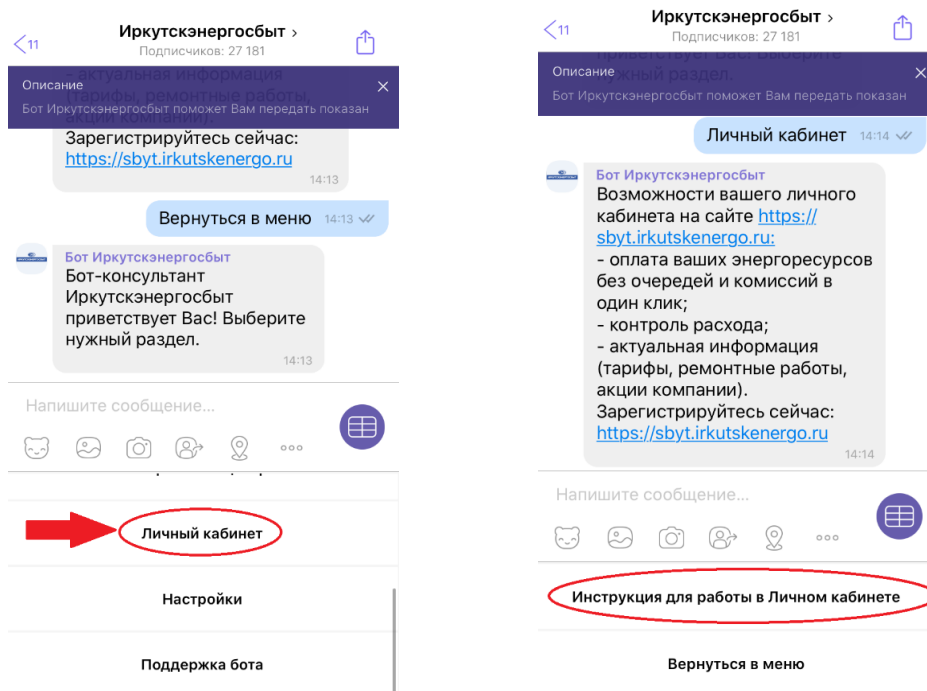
11
Иркутскэнергосбыт >
Подписчиков: 27 181

Описание
Бот Иркутскэнергосбыт поможет Вам передать показан

актуальная информация (тарифы, ремонтные работы, акции компании).
Зарегистрируйтесь сейчас: https://sbyt.irkutskenergo.ru
14:13

Вернуться в меню 14:13

Бот Иркутскэнергосбыт
Бот-консультант Иркутскэнергосбыт приветствует Вас! Выберите нужный раздел.
14:13

Напишите сообщение...

Личный кабинет

Настройки

Поддержка бота

11
Иркутскэнергосбыт >
Подписчиков: 27 181

Описание
Бот Иркутскэнергосбыт поможет Вам передать показан

Личный кабинет 14:14

Бот Иркутскэнергосбыт
Возможности вашего личного кабинета на сайте https://sbyt.irkutskenergo.ru:
- оплата ваших энергоресурсов без очередей и комиссий в один клик;
- контроль расхода;
- актуальная информация (тарифы, ремонтные работы, акции компании).
Зарегистрируйтесь сейчас: https://sbyt.irkutskenergo.ru
14:14

Напишите сообщение...

Инструкция для работы в Личном кабинете

Вернуться в меню